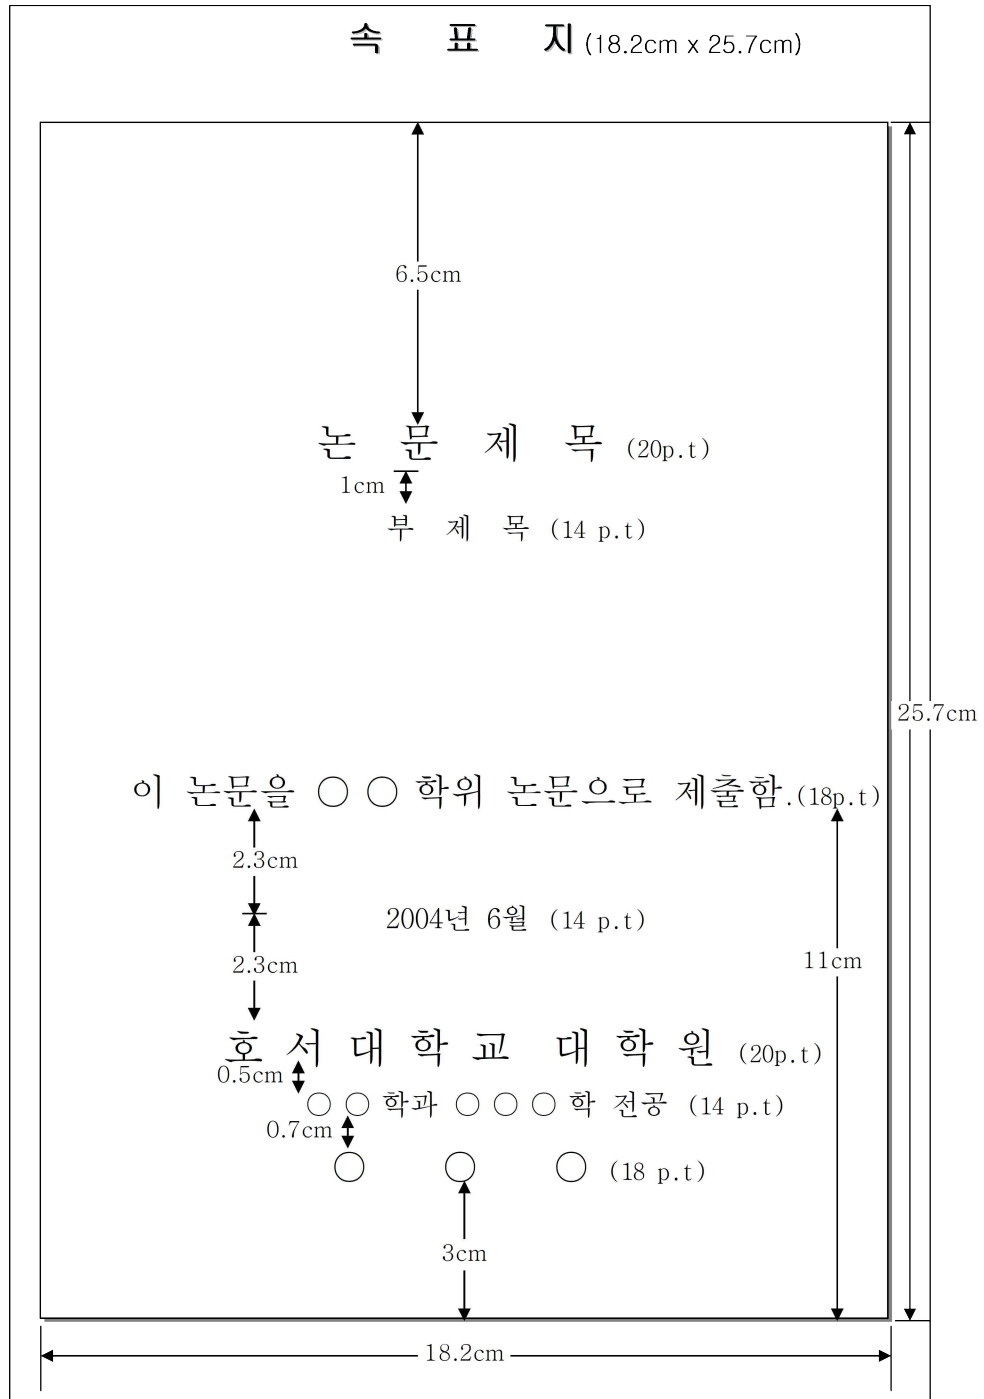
속 표 지 (18.2cm x 25.7cm)

6.5cm

논 문 제 목 (20p.t)

1cm

부 제 목 (14 p.t)

25.7cm

이 논문을 ○ ○ 학위 논문으로 제출함.(18p.t)

2.3cm

2004년 6월 (14 p.t)

2.3cm

11cm

호 서 대 학 교 대 학 원 (20p.t)

0.5cm

○ ○ 학과 ○ ○ ○ 학 전공 (14 p.t)

0.7cm

○ ○ ○ (18 p.t)

3cm

18.2cm